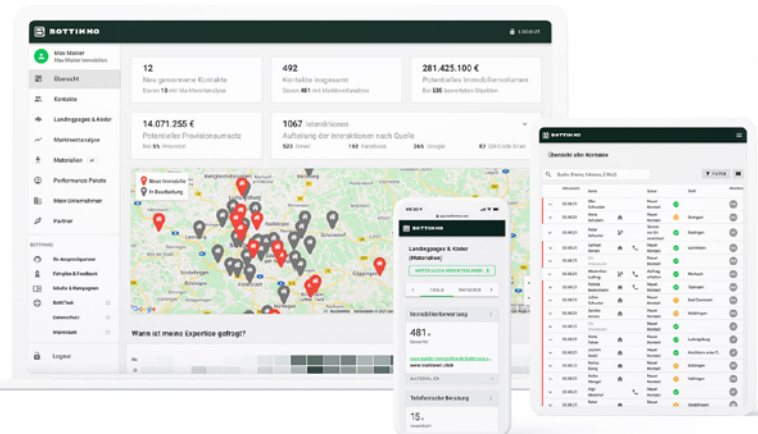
BOTTIMMO

LOGOUT

Max Maier
Max Maier Immobilien

Übersicht
Kontakte
Landingpages & Köder
Marktwertanalyse
Materialien
Performance Pakete
Mein Unternehmen
Partner

BOTTIMMO
Ihr Ansprechpartner
Fehler & Feedback
Inhalte & Kampagnen
BottiChat
Datenschutz
Impressum
Logout

12
Neu gewonnene Kontakte
Davon 10 mit Marktwertanalyse

492
Kontakte insgesamt
Davon 461 mit Marktwertanalyse

281.425.100 €
Potentielles Immobilienvolumen
Bei 536 bewerteten Objekten

14.071.255 €
Potentieller Provisionsumsatz
Bei 5% Provision

1067 Interaktionen
Aufteilung der Interaktionen nach Quelle
523 Direkt 192 Facebook 246 Google 87 QR-Code Scan

Neue Immobilie
In Bearbeitung

Google

Wann ist meine Expertise gefragt?

BOTTIMMO
Landingpages & Köder (Materialien)
TOOLS RATGEBER
Immobilienbewertung
481
Besucher
MATERIALIEN
Telefonische Beratung
15

BOTTIMMO
Übersicht aller Kontakte
Suche (Name, Adresse, E-Mail)
FILTER

Neuer Kontakt
Stuttgart
Esslingen
Leonberg
Ludwigsburg
Waiblingen
Bad Cannstatt
Sindelfingen